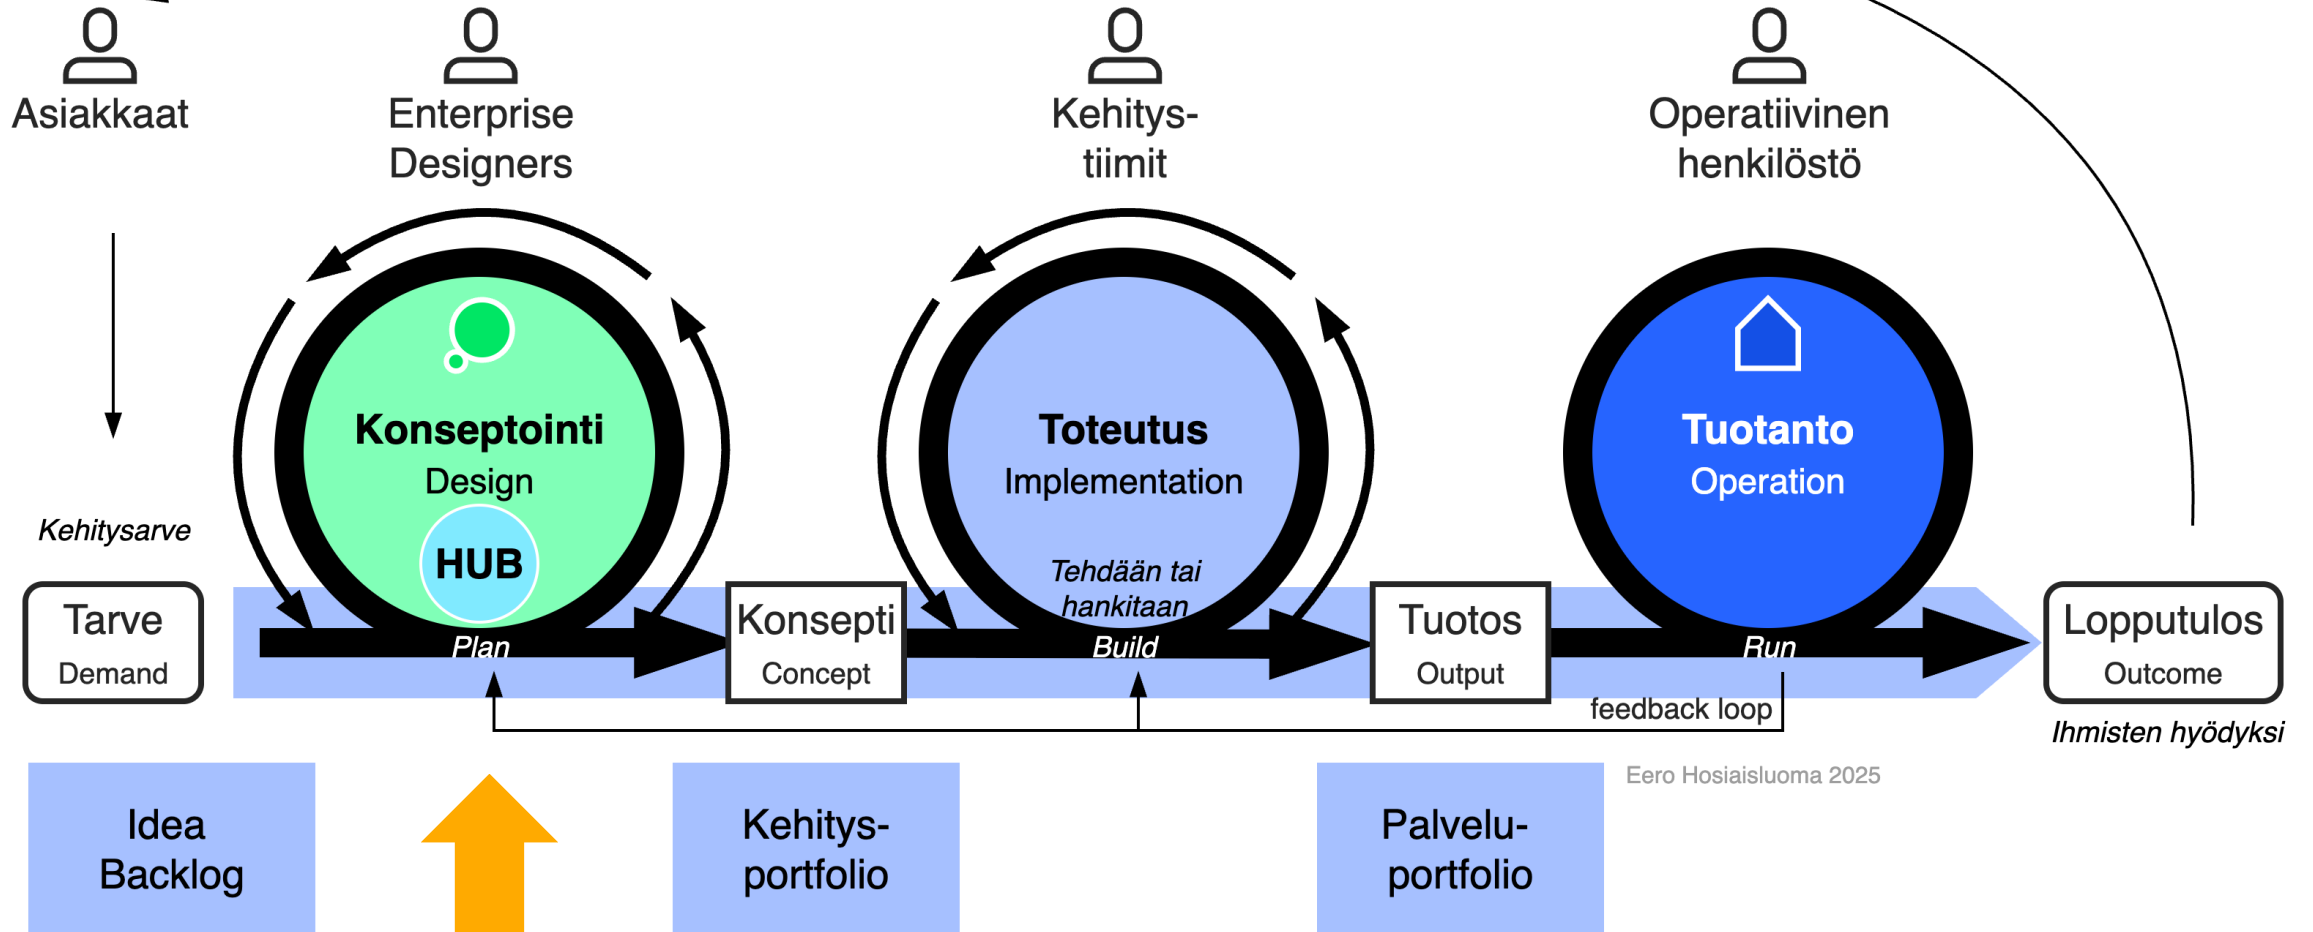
Asiakkaat

Enterprise Designers

Kehitys-tiimit

Operatiivinen henkilöstö

Kehitysarve

Konseptointi
Design

HUB

Toteutus
Implementation

Tehdään tai hankitaan

Tuotanto
Operation

Tarve
Demand

Plan

Konsepti
Concept

Build

Tuotos
Output

Run

Lopputulos
Outcome

feedback loop

Ihmisten hyödyksi

Eero Hosiaisluoma 2025

Idea Backlog

Kehitys-portfolio

Palvelu-portfolio